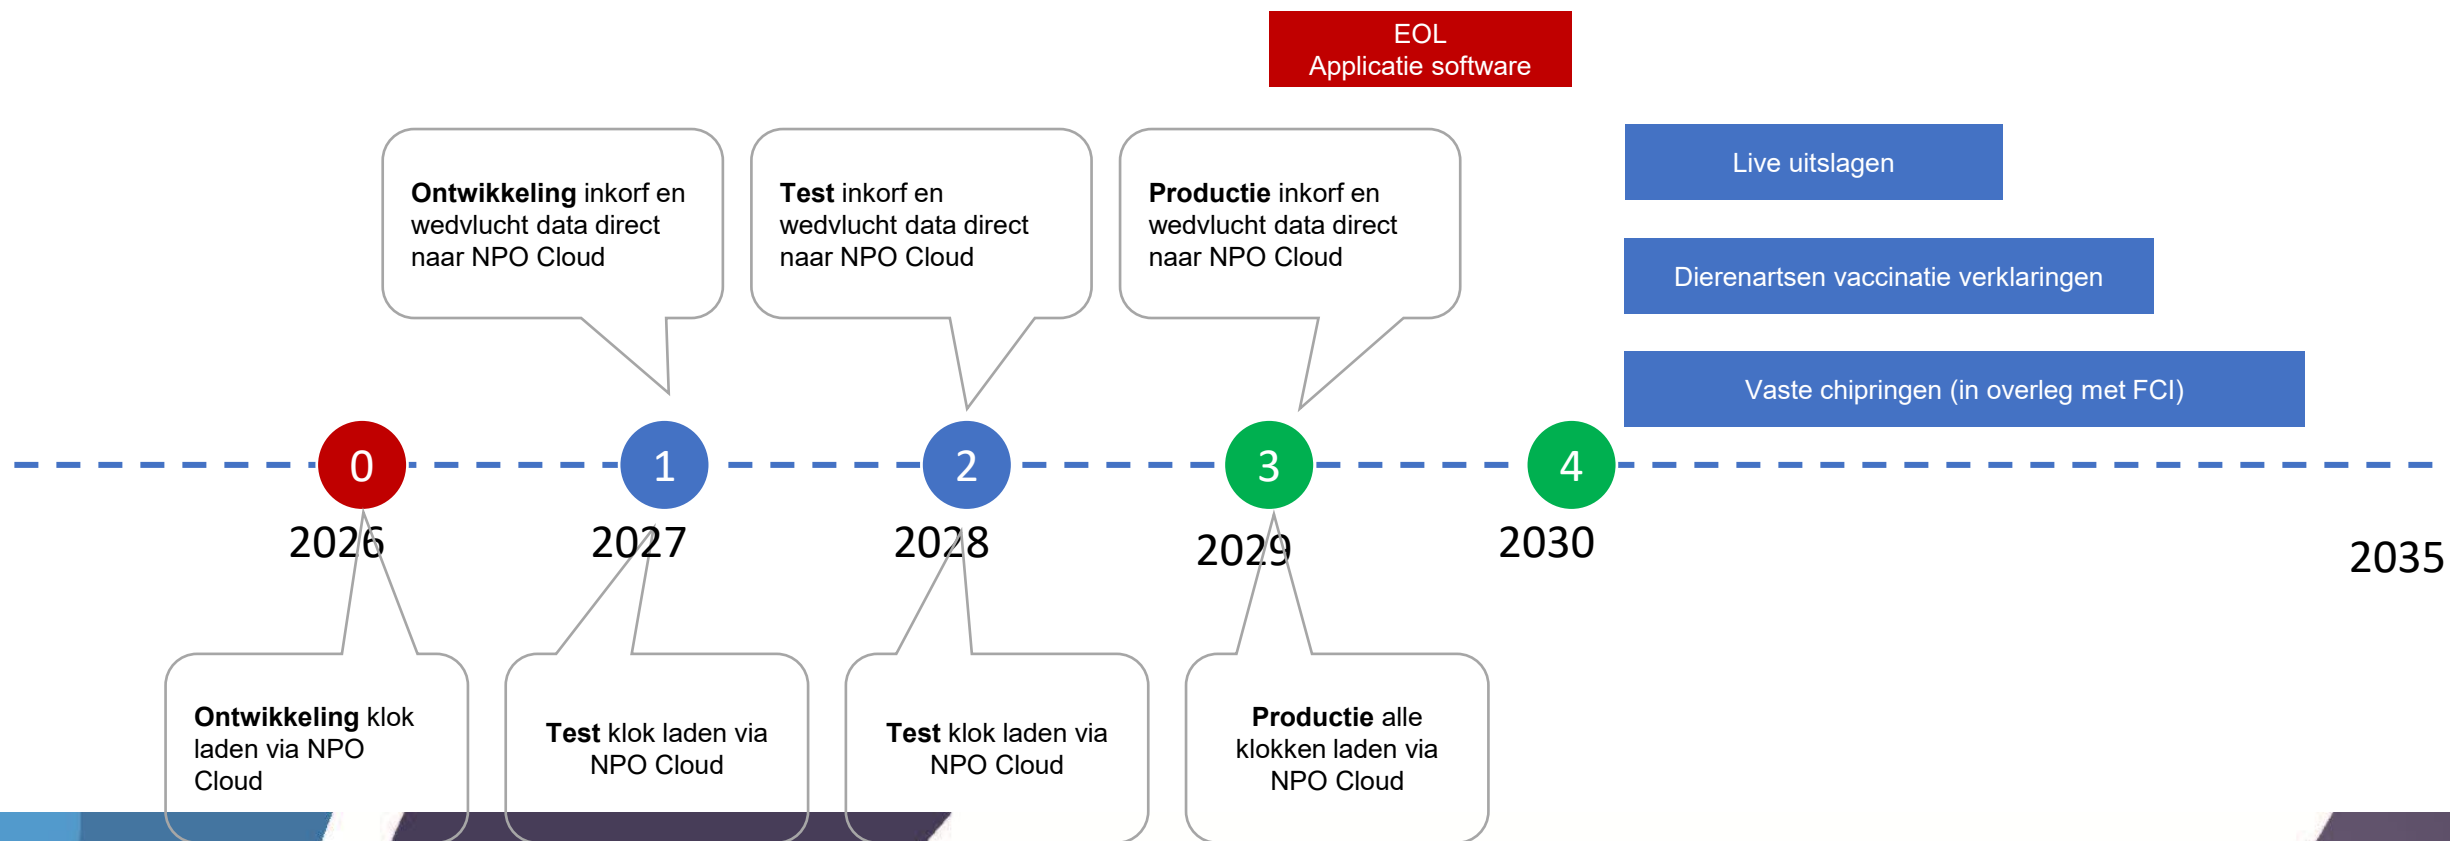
EOL
Applicatie software

**Ontwikkeling** inkorf en wedvlucht data direct naar NPO Cloud

**Test** inkorf en wedvlucht data direct naar NPO Cloud

**Productie** inkorf en wedvlucht data direct naar NPO Cloud

Live uitslagen

Dierenartsen vaccinatie verklaringen

Vaste chipringen (in overleg met FCI)

0
2026

1
2027

2
2028

3
2029

4
2030

2035

**Ontwikkeling** klok laden via NPO Cloud

**Test** klok laden via NPO Cloud

**Test** klok laden via NPO Cloud

**Productie** alle klokken laden via NPO Cloud